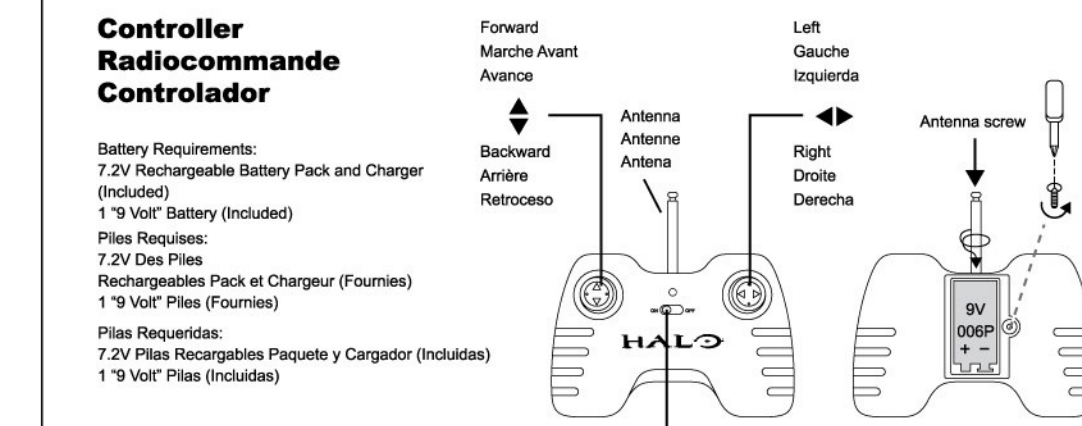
Controller
Radiocommande
Controlador

Battery Requirements:
7.2V Rechargeable Battery Pack and Charger (Included)
1 "9 Volt" Battery (Included)

Piles Requises:
7.2V Des Piles
Rechargeables Pack et Chargeur (Fournies)
1 "9 Volt" Piles (Fournies)

Pilas Requeridas:
7.2V Pilas Recargables Paquete y Cargador (Incluidas)
1 "9 Volt" Pilas (Incluidas)

Forward
Marche Avant
Avance

Backward
Arrière
Retroceso

Antenna
Antenne
Antena

Left
Gauche
Izquierda

Right
Droite
Derecha

Antenna screw

ON OFF

HALO

9V
006P
+ −